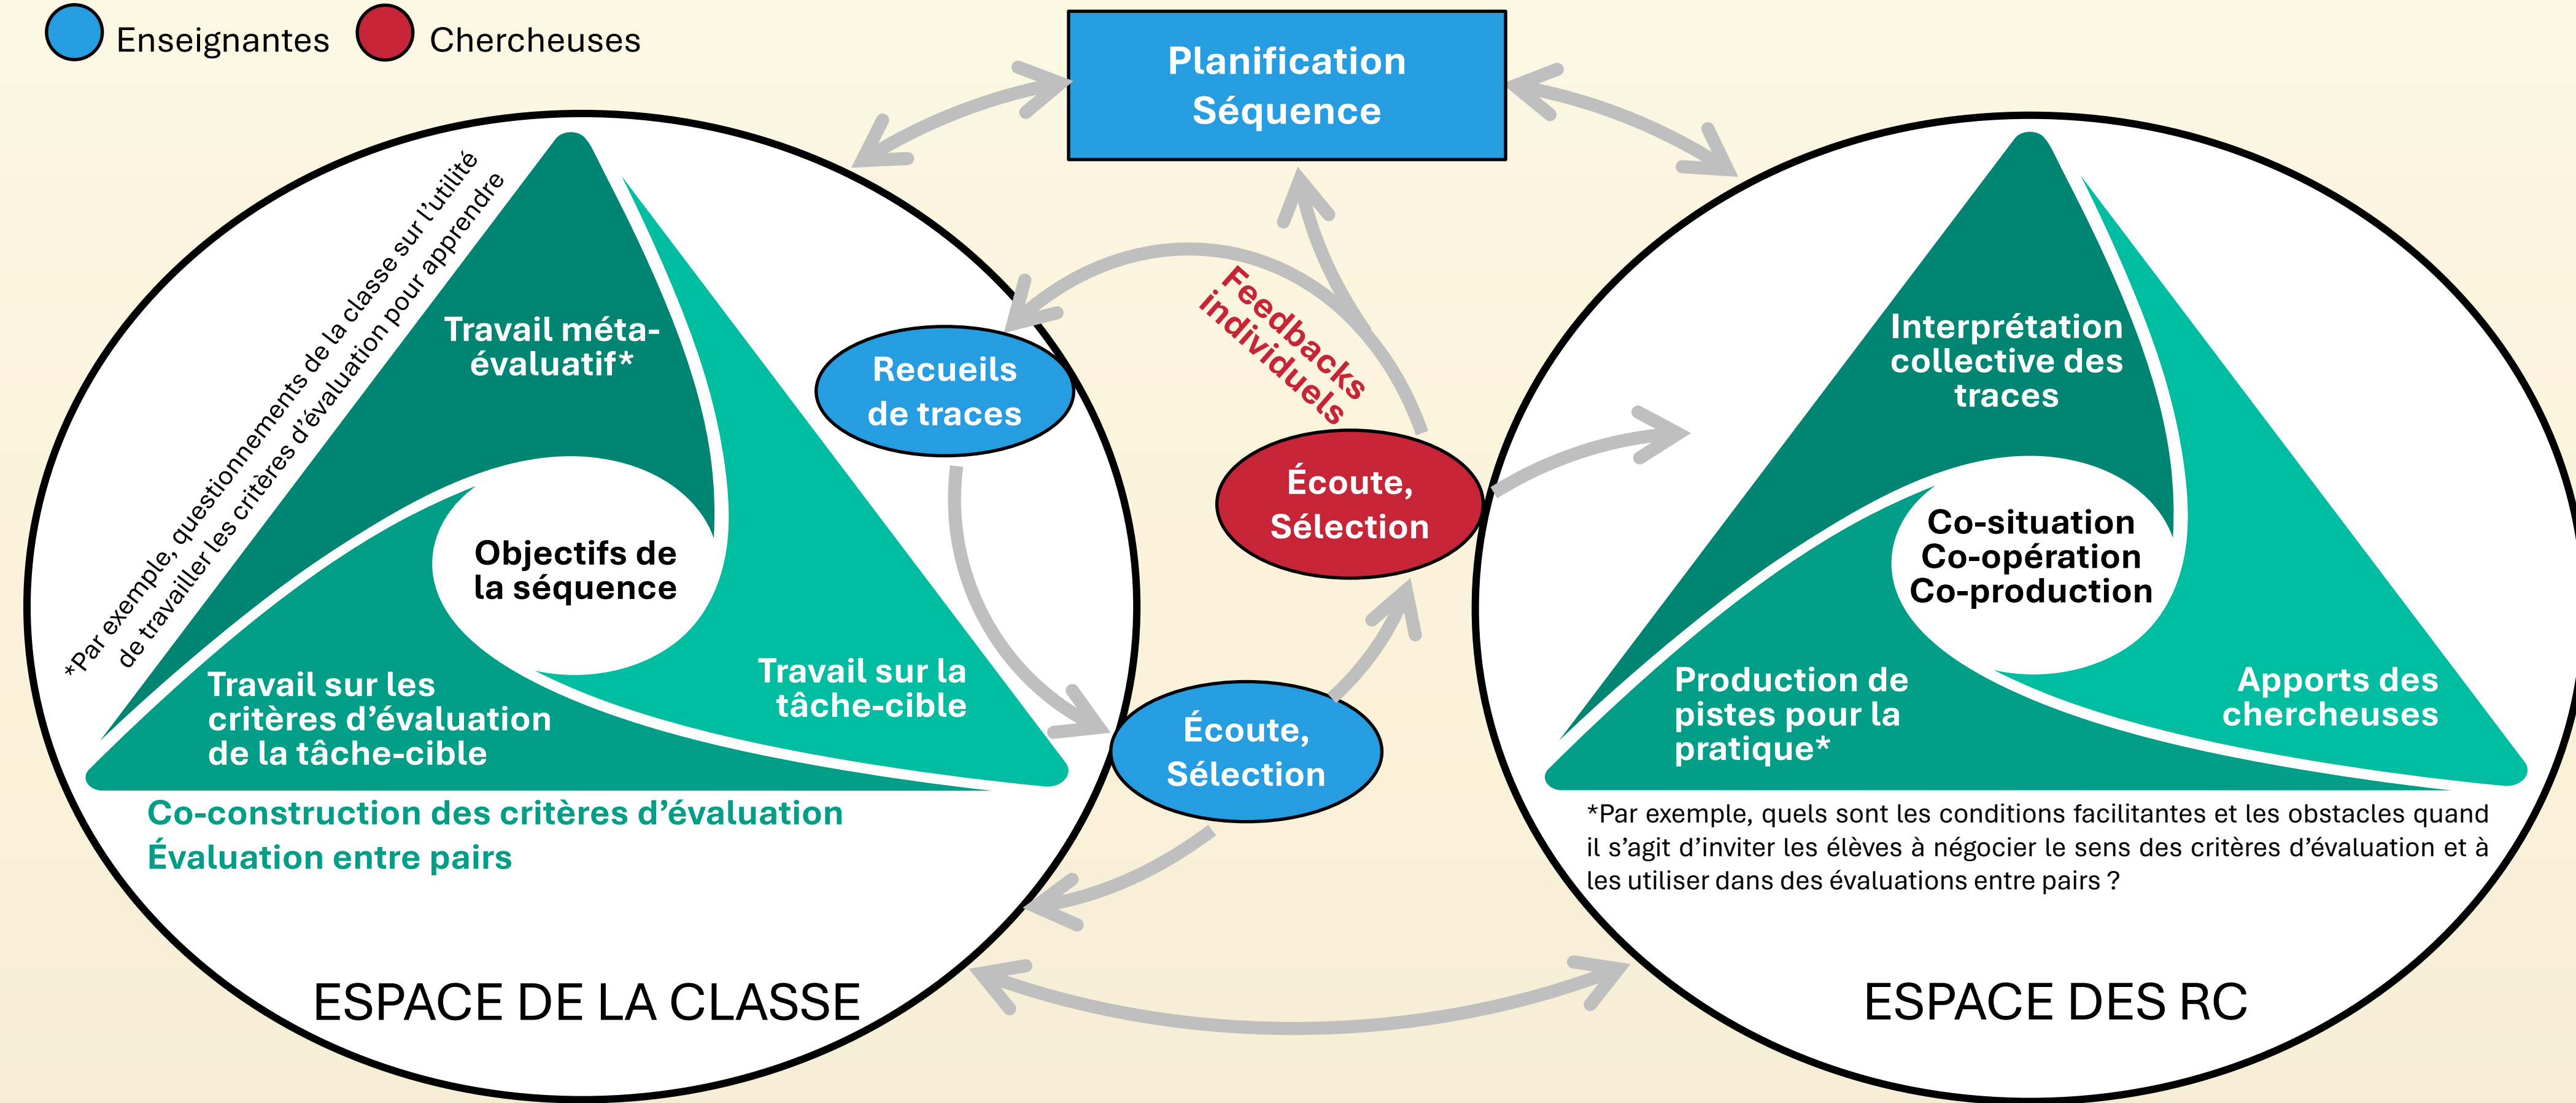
Enseignantes Chercheuses

Planification
Séquence

*Par exemple, questionnements de la classe sur l'utilité de travailler les critères d'évaluation pour apprendre

Travail méta-évaluatif*

Objectifs de la séquence

Travail sur les critères d'évaluation de la tâche-cible

Travail sur la tâche-cible

Co-construction des critères d'évaluation
Évaluation entre pairs

Recueils de traces

Feedbacks individuels

Écoute, Sélection

Écoute, Sélection

ESPACE DE LA CLASSE

Interprétation collective des traces

Co-situation
Co-opération
Co-production

Production de pistes pour la pratique*

Apports des chercheuses

*Par exemple, quels sont les conditions facilitantes et les obstacles quand il s'agit d'inviter les élèves à négocier le sens des critères d'évaluation et à les utiliser dans des évaluations entre pairs ?

ESPACE DES RC